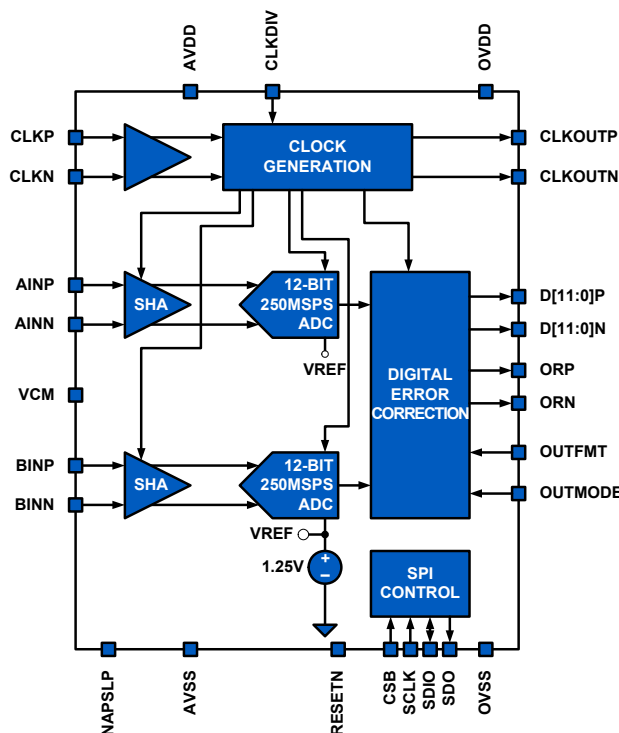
AVDD
CLKDIV
OVDD
CLKP
CLKN
CLOCK GENERATION
CLKOUTP
CLKOUTN
AINP
AINN
SHA
12-BIT 250MSPS ADC
VREF
DIGITAL ERROR CORRECTION
D[11:0]P
D[11:0]N
ORP
ORN
VCM
OUTFMT
BINP
BINN
SHA
12-BIT 250MSPS ADC
OUTMODE
VREF
1.25V
+
−
SPI CONTROL
NAPSLP
AVSS
RESETN
CSB
SCLK
SDIO
SDO
OVSS